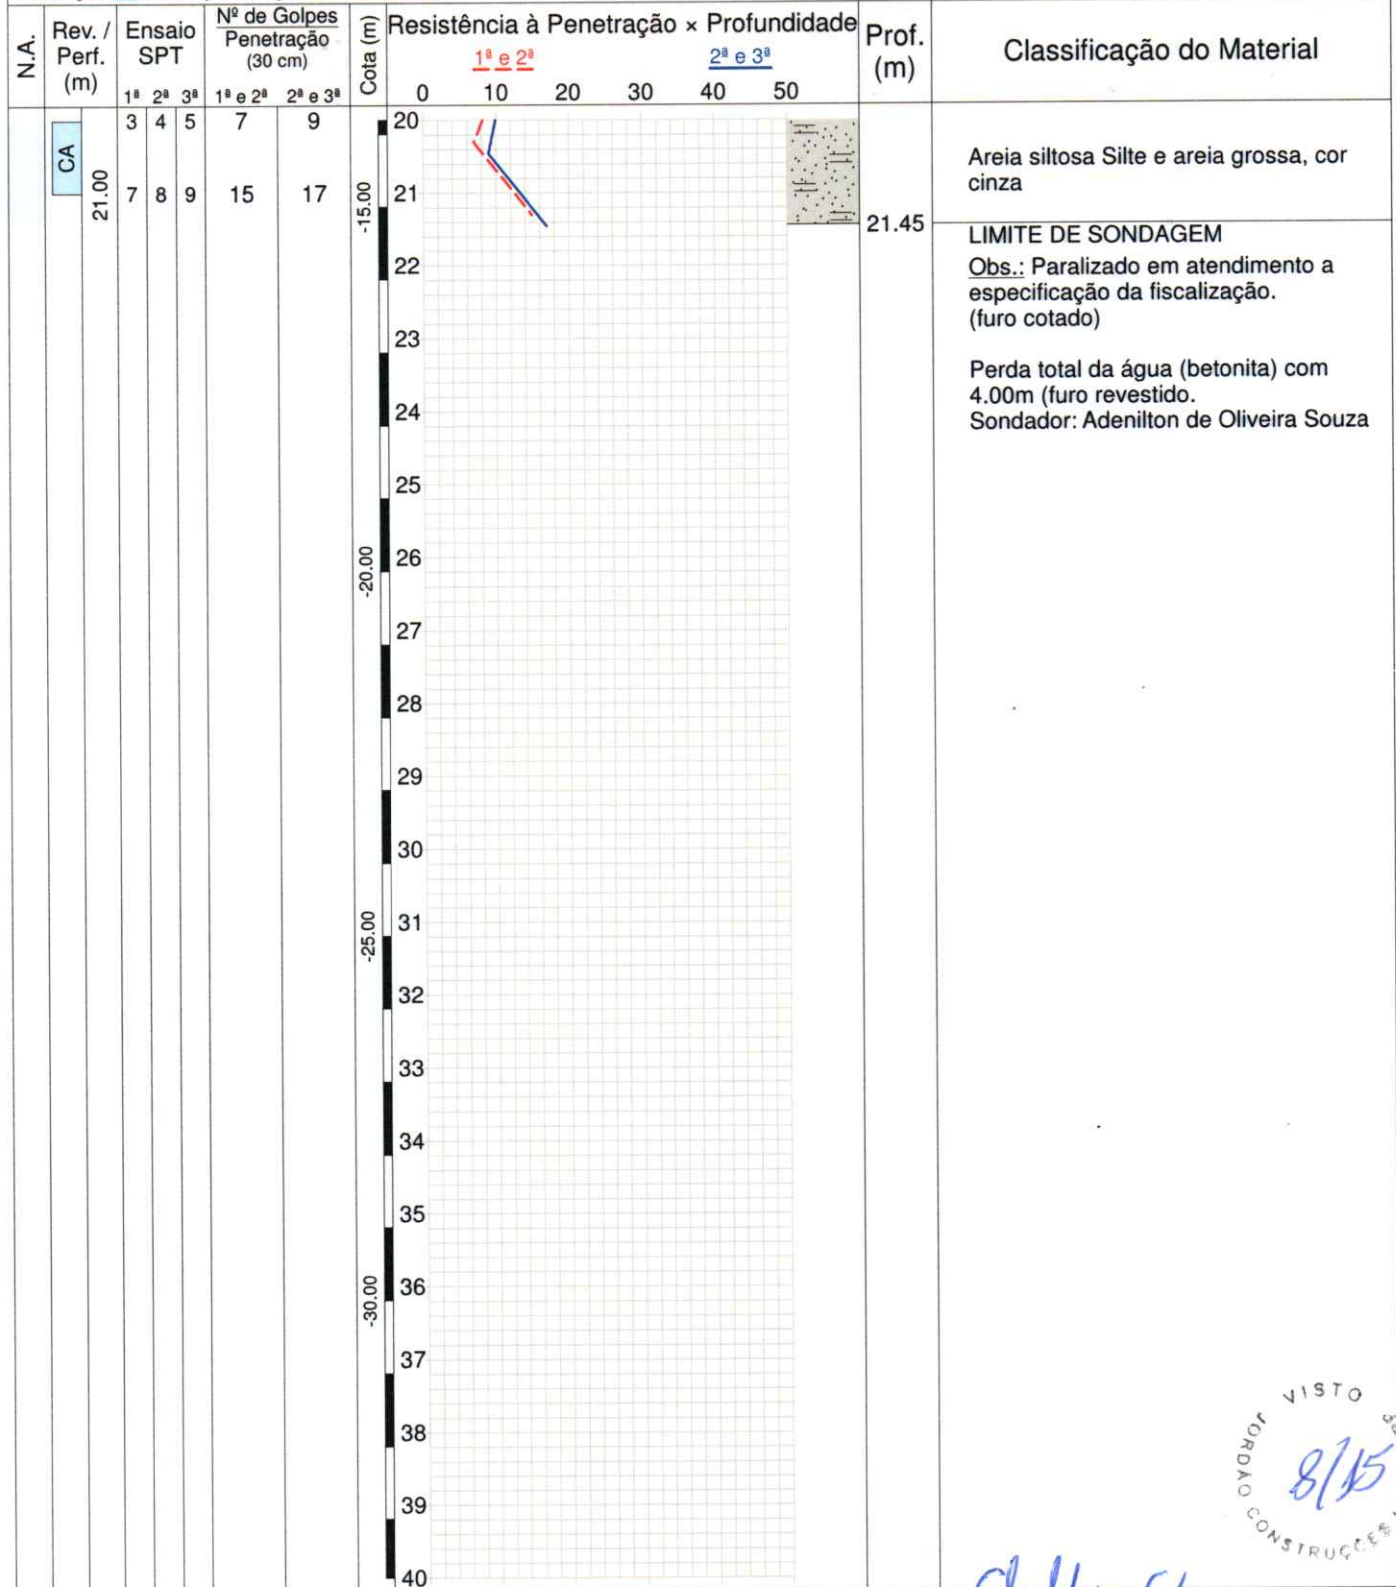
| N.A. | Rev. / Perf. (m) | Ensaio SPT 1ª | 2ª | 3ª | Nº de Golpes Penetração (30 cm) 1ª e 2ª | 2ª e 3ª | Cota (m) | Resistência à Penetração × Profundidade | Prof. (m) | Classificação do Material |
|---|---|---|---|---|---|---|---|---|---|---|
| | CA | 3 | 4 | 5 | 7 | 9 | | 20 | | Areia siltosa Silte e areia grossa, cor cinza |
| | 21.00 | 7 | 8 | 9 | 15 | 17 | -15.00 | 21 | 21.45 | LIMITE DE SONDAGEM |

1ª e 2ª   2ª e 3ª
0 10 20 30 40 50

20 21 22 23 24 25 26 27 28 29 30 31 32 33 34 35 36 37 38 39 40

-15.00
-20.00
-25.00
-30.00

LIMITE DE SONDAGEM
Obs.: Paralizado em atendimento a especificação da fiscalização. (furo cotado)

Perda total da água (betonita) com 4.00m (furo revestido.
Sondador: Adenilton de Oliveira Souza

VISTO
JORDÃO CONSTRUÇÕES
8/15